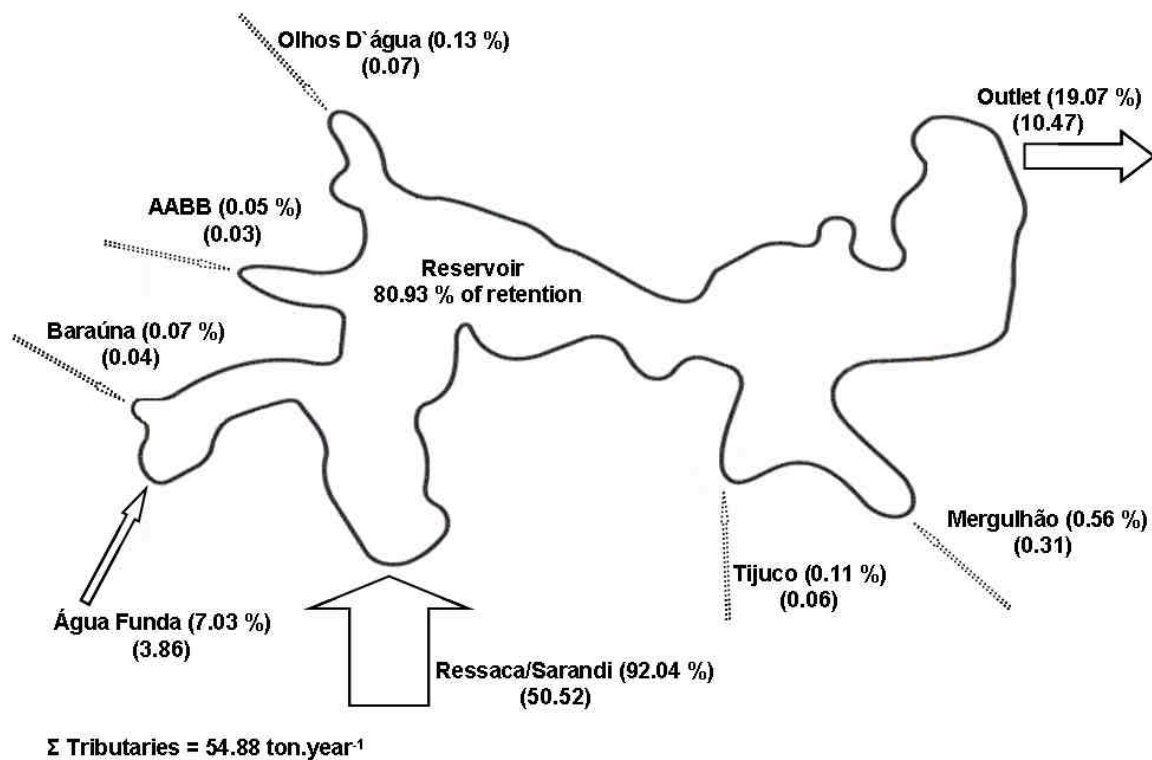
Olhos D`água (0.13 %)
(0.07)

Outlet (19.07 %)
(10.47)

AABB (0.05 %)
(0.03)

Reservoir
80.93 % of retention

Baraúna (0.07 %)
(0.04)

Mergulhão (0.56 %)
(0.31)

Tijuco (0.11 %)
(0.06)

Água Funda (7.03 %)
(3.86)

Ressaca/Sarandi (92.04 %)
(50.52)

$\Sigma$ Tributaries = 54.88 ton.year$^{-1}$